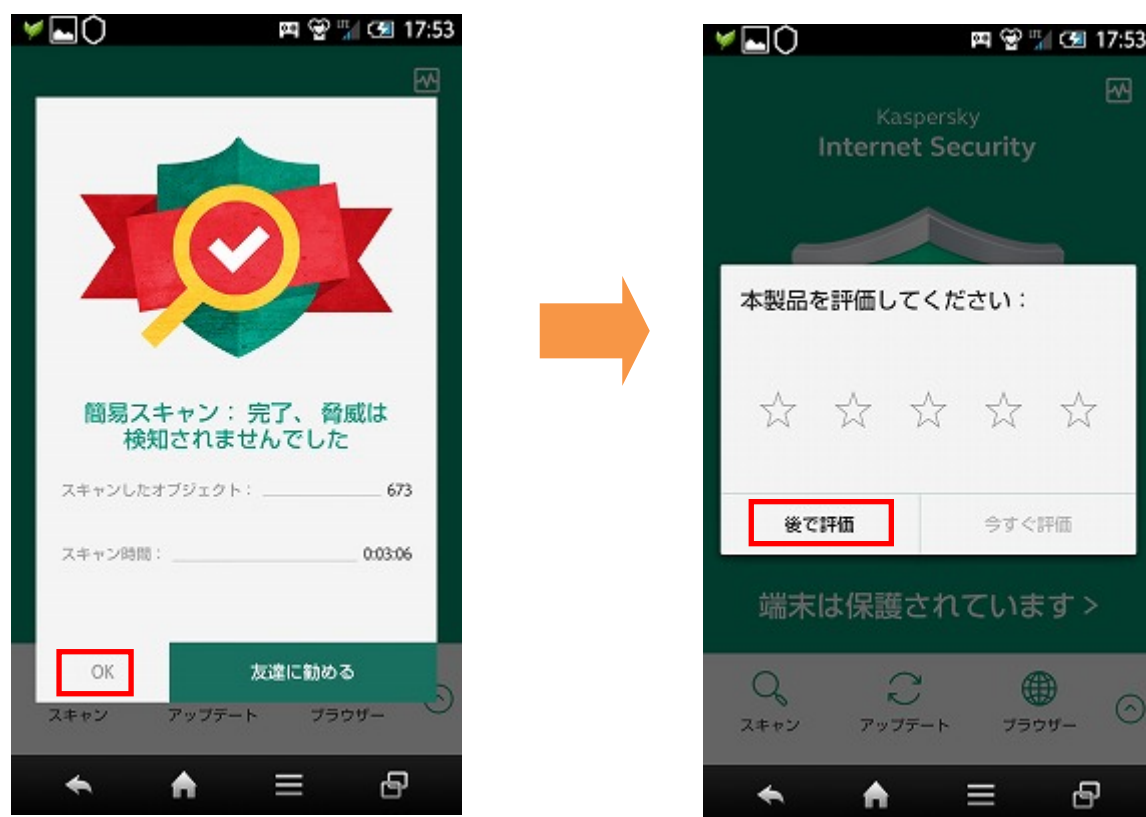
17:53

簡易スキャン：完了、脅威は検知されませんでした

スキャンしたオブジェクト：673

スキャン時間：0:03:06

OK

友達に勧める

スキャン アップデート ブラウザー

17:53

Kaspersky
Internet Security

本製品を評価してください：

☆ ☆ ☆ ☆ ☆

後で評価

今すぐ評価

端末は保護されています >

スキャン アップデート ブラウザー